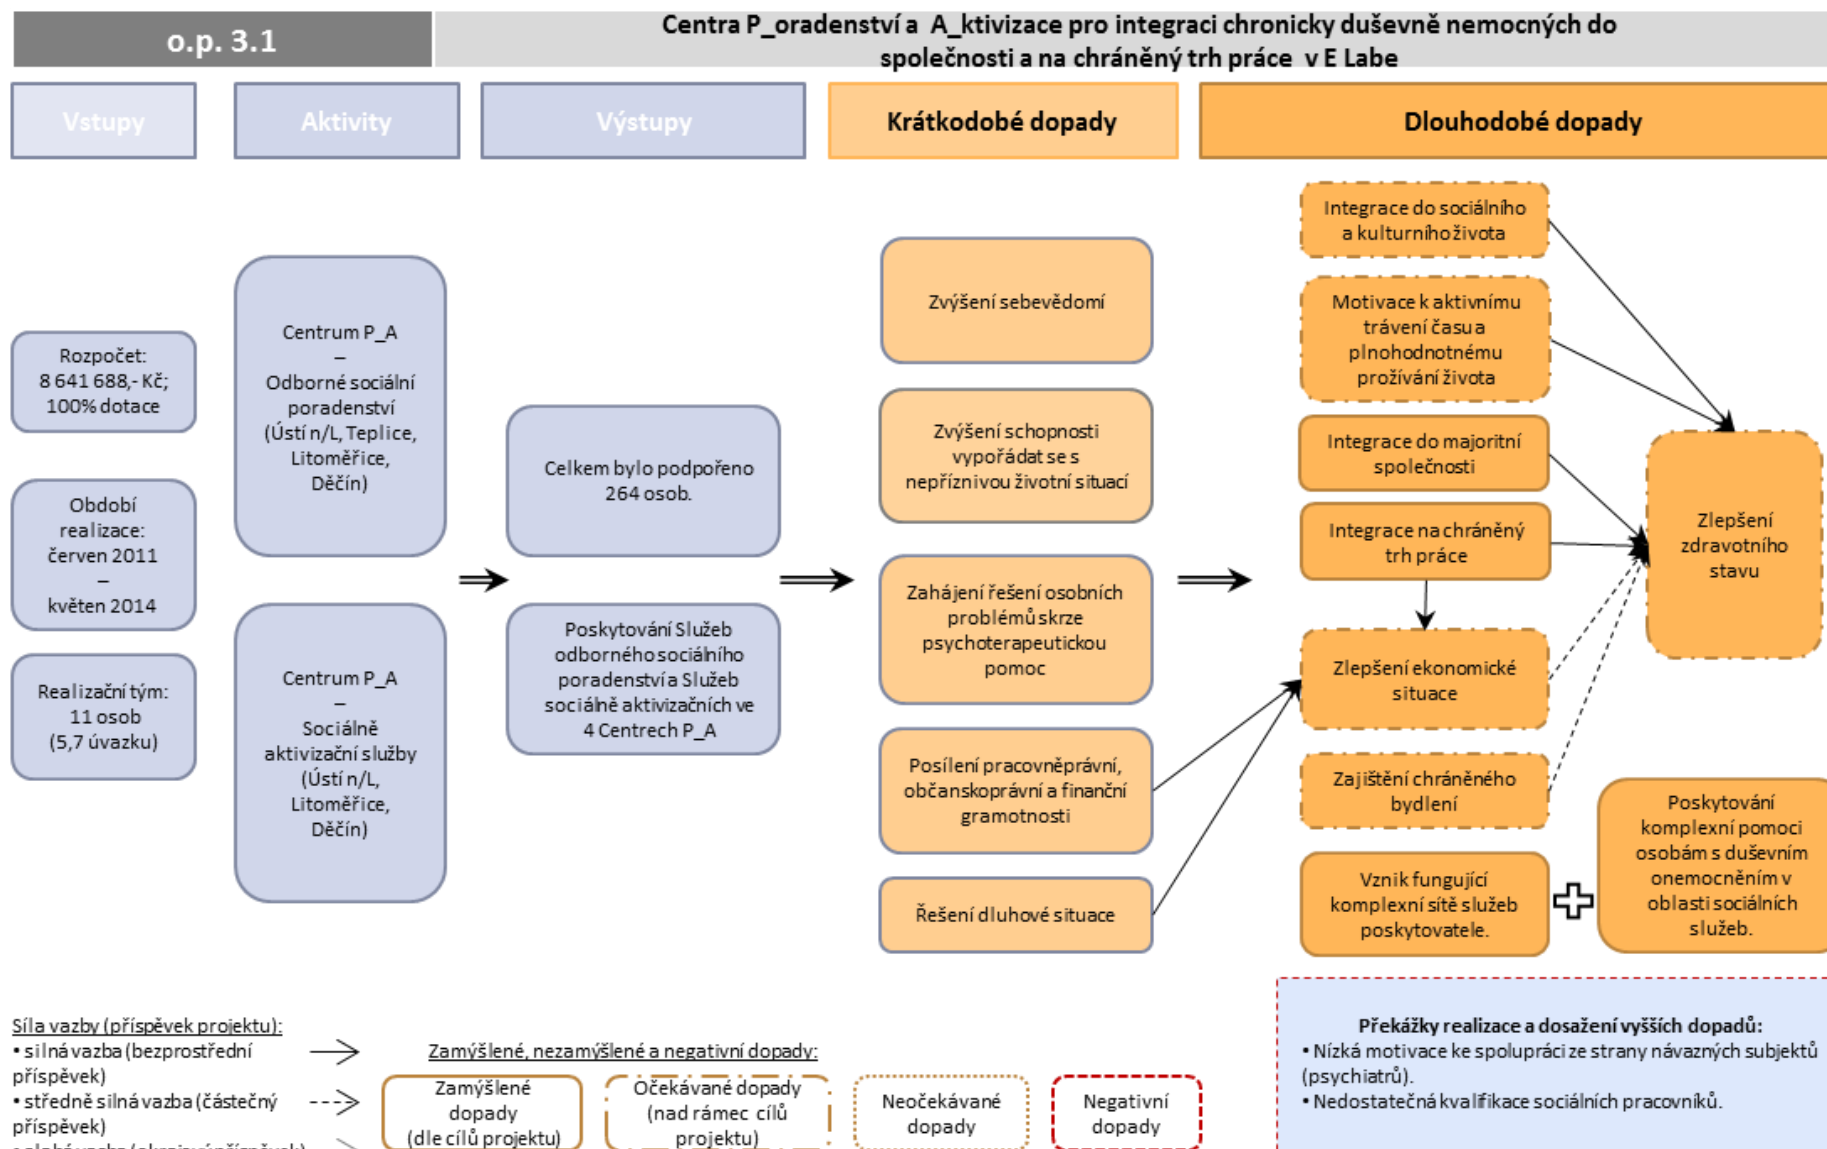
o.p. 3.1

Centra P_oradenství a A_ktivizace pro integraci chronicky duševně nemocných do společnosti a na chráněný trh práce v E Labe

Vstupy

Aktivity

Výstupy

Krátkodobé dopady

Dlouhodobé dopady

Rozpočet: 8 641 688,- Kč; 100% dotace

Období realizace: červen 2011 – květen 2014

Realizační tým: 11 osob (5,7 úvazku)

Centrum P_A – Odborné sociální poradenství (Ústí n/L, Teplice, Litoměřice, Děčín)

Centrum P_A – Sociálně aktivizační služby (Ústí n/L, Litoměřice, Děčín)

Celkem bylo podpořeno 264 osob.

Poskytování Služeb odborného sociálního poradenství a Služeb sociálně aktivizačních ve 4 Centrech P_A

Zvýšení sebevědomí

Zvýšení schopnosti vypořádat se s nepříznivou životní situací

Zahájení řešení osobních problémů skrze psychoterapeutickou pomoc

Posílení pracovněprávní, občanskoprávní a finanční gramotnosti

Řešení dluhové situace

Integrace do sociálního a kulturního života

Motivace k aktivnímu trávení času a plnohodnotnému prožívání života

Integrace do majoritní společnosti

Integrace na chráněný trh práce

Zlepšení ekonomické situace

Zajištění chráněného bydlení

Vznik fungující komplexní sítě služeb poskytovatele.

Zlepšení zdravotního stavu

Poskytování komplexní pomoci osobám s duševním onemocněním v oblasti sociálních služeb.

Síla vazby (příspěvek projektu):
• silná vazba (bezprostřední příspěvek)
• středně silná vazba (částečný příspěvek)
• slabá vazba (okrajový příspěvek)

Zamýšlené, nezamýšlené a negativní dopady:

Zamýšlené dopady (dle cílů projektu)

Očekávané dopady (nad rámec cílů projektu)

Neočekávané dopady

Negativní dopady

Překážky realizace a dosažení vyšších dopadů:
• Nízká motivace ke spolupráci ze strany návazných subjektů (psychiatrů).
• Nedostatečná kvalifikace sociálních pracovníků.